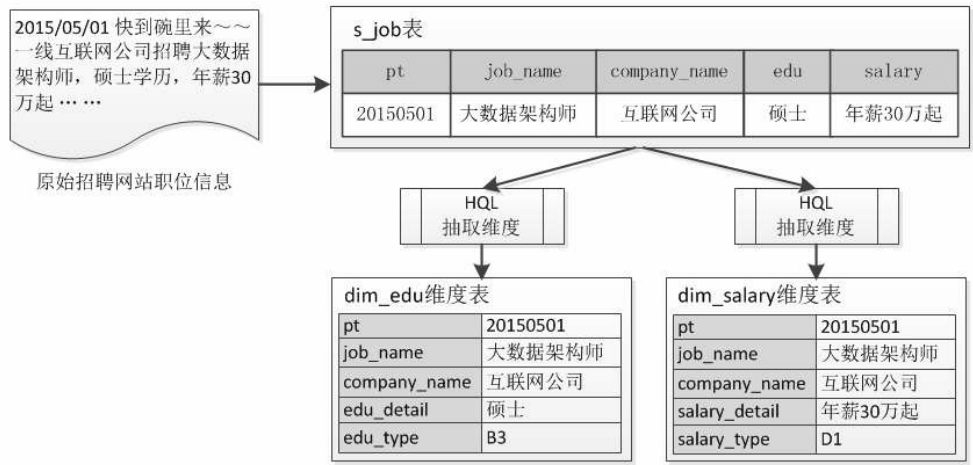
2015/05/01 快到碗里来～～一线互联网公司招聘大数据架构师，硕士学历，年薪30万起 … …

原始招聘网站职位信息

s_job表

| pt | job_name | company_name | edu | salary |
|---|---|---|---|---|
| 20150501 | 大数据架构师 | 互联网公司 | 硕士 | 年薪30万起 |

HQL
抽取维度

HQL
抽取维度

dim_edu维度表

| pt | 20150501 |
|---|---|
| job_name | 大数据架构师 |
| company_name | 互联网公司 |
| edu_detail | 硕士 |
| edu_type | B3 |

dim_salary维度表

| pt | 20150501 |
|---|---|
| job_name | 大数据架构师 |
| company_name | 互联网公司 |
| salary_detail | 年薪30万起 |
| salary_type | D1 |